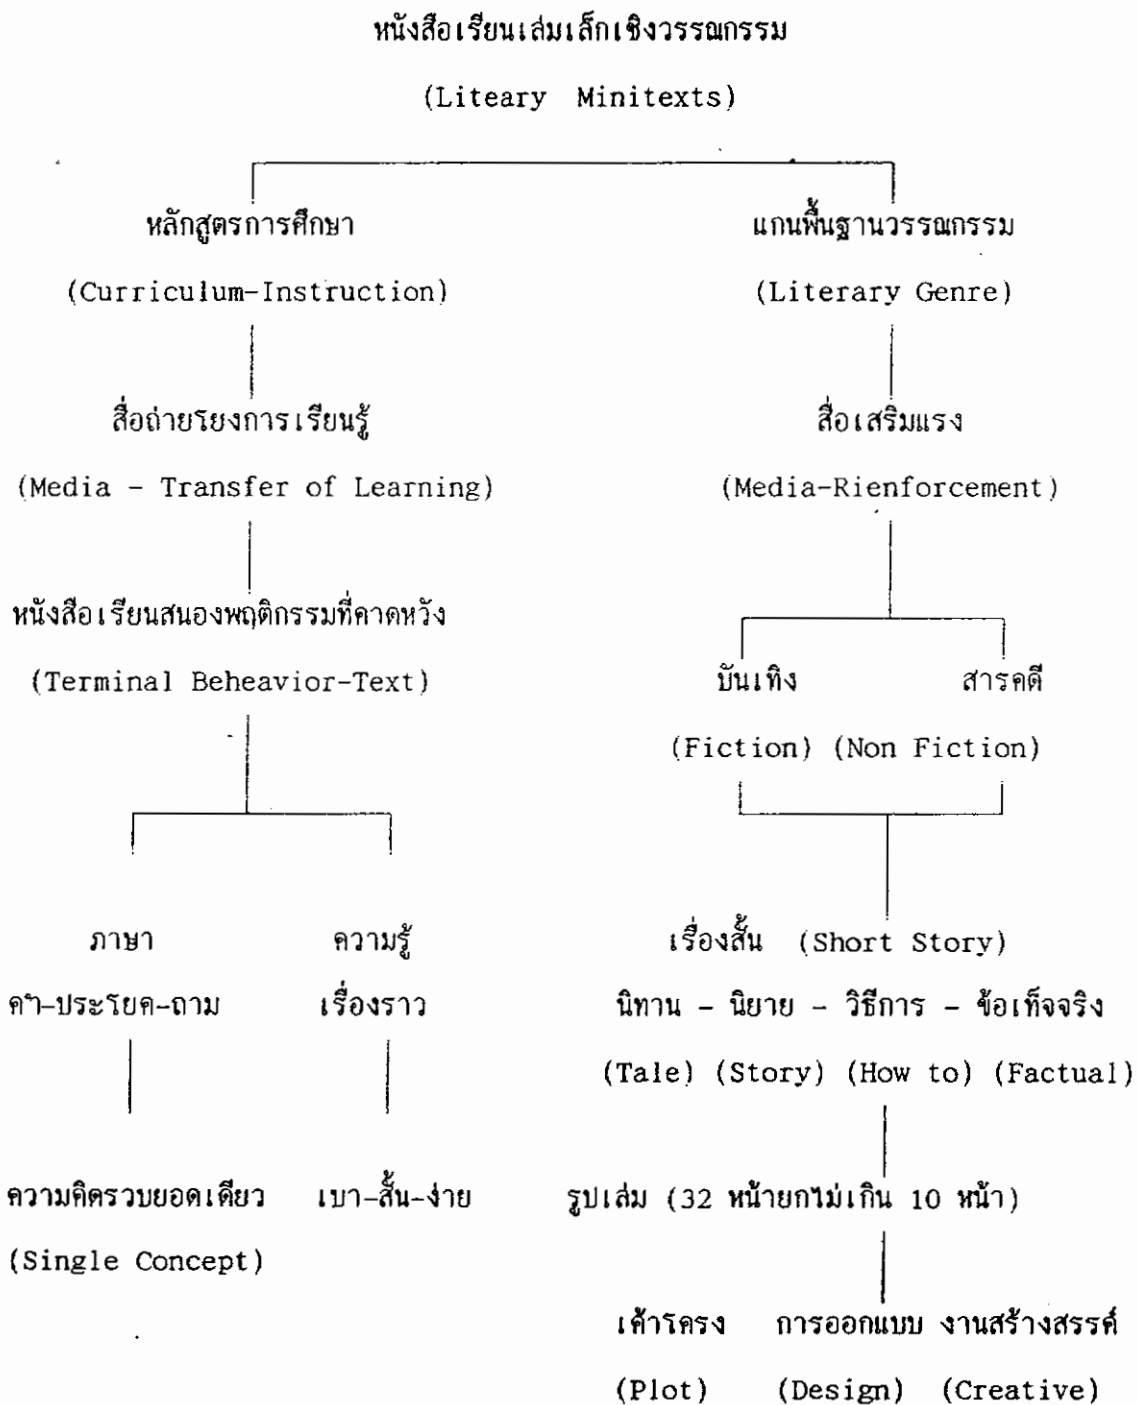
หนังสือเรียนเล่มเล็กเชิงวรรณกรรม

(Litеary Minitexts)

หลักสูตรการศึกษา

(Curriculum-Instruction)

แกนพื้นฐานวรรณกรรม

(Literary Genre)

สื่อถ่ายโยงการเรียนรู้

(Media - Transfer of Learning)

สื่อเสริมแรง

(Media-Rienforcement)

หนังสือเรียนสนองพฤติกรรมที่คาดหวัง

(Terminal Beheavior-Text)

บันเทิง

สารคดี

(Fiction) (Non Fiction)

ภาษา

ความรู้

คำ-ประโยค-ถาม

เรื่องราว

ความคิดรวบยอดเดียว

(Single Concept)

เบา-สั้น-ง่าย

เรื่องสั้น (Short Story)

นิทาน - นิยาย - วิธีการ - ข้อเท็จจริง

(Tale) (Story) (How to) (Factual)

รูปเล่ม (32 หน้ายกไม่เกิน 10 หน้า)

เค้าโครง การออกแบบ งานสร้างสรรค์

(Plot) (Design) (Creative)